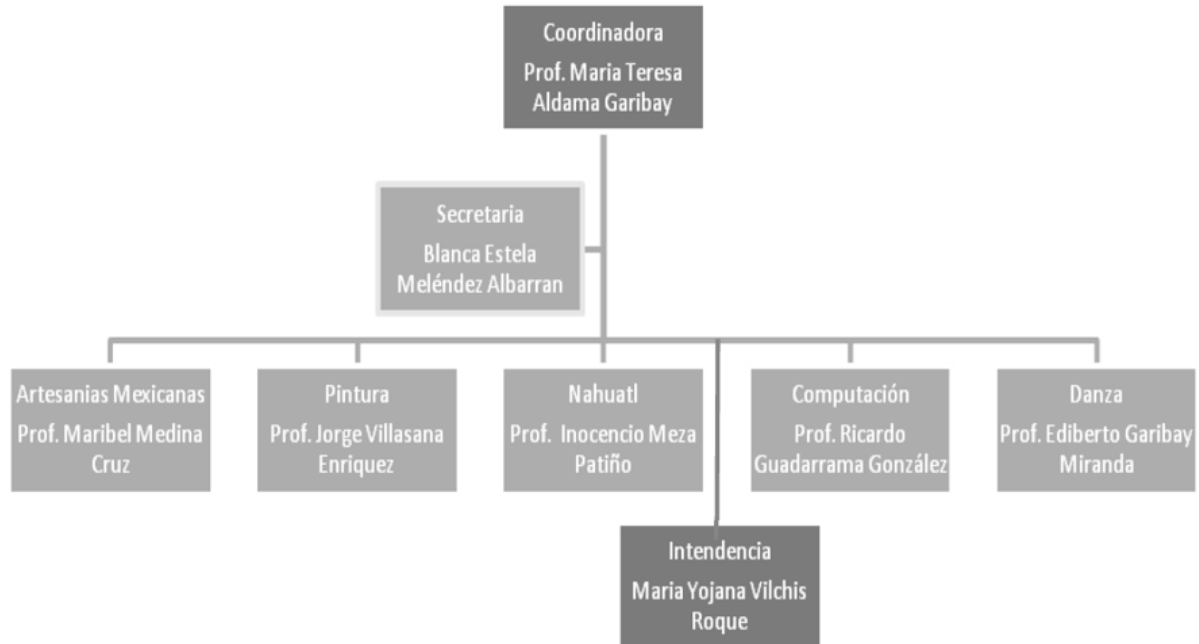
Coordinadora
Prof. Maria Teresa Aldama Garibay

Secretaria
Blanca Estela Meléndez Albarran

Artesanias Mexicanas
Prof. Maribel Medina Cruz

Pintura
Prof. Jorge Villasana Enriquez

Nahuatl
Prof. Inocencio Meza Patiño

Computación
Prof. Ricardo Guadarrama González

Danza
Prof. Ediberto Garibay Miranda

Intendencia
Maria Yojana Vilchis Roque